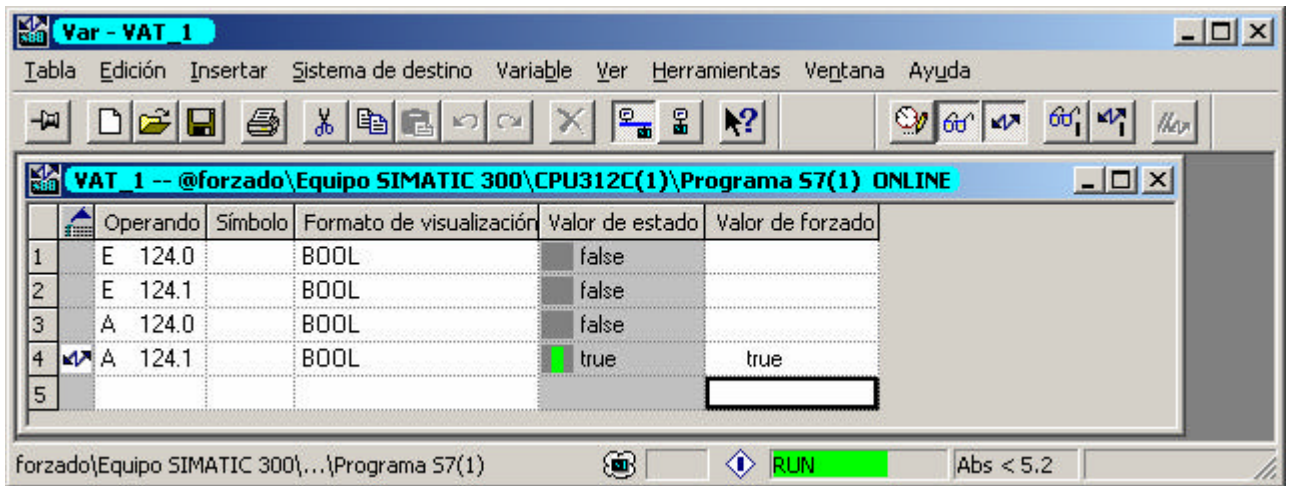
Var - VAT_1

Tabla Edición Insertar Sistema de destino Variable Ver Herramientas Ventana Ayuda

VAT_1 -- @forzado\Equipo SIMATIC 300\CPU312C(1)\Programa S7(1) ONLINE

| | | Operando | Símbolo | Formato de visualización | Valor de estado | Valor de forzado |
|---|---|---|---|---|---|---|
| 1 | | E 124.0 | | BOOL | false | |
| 2 | | E 124.1 | | BOOL | false | |
| 3 | | A 124.0 | | BOOL | false | |
| 4 | | A 124.1 | | BOOL | true | true |
| 5 | | | | | | |

forzado\Equipo SIMATIC 300\...\Programa S7(1)

RUN

Abs < 5.2